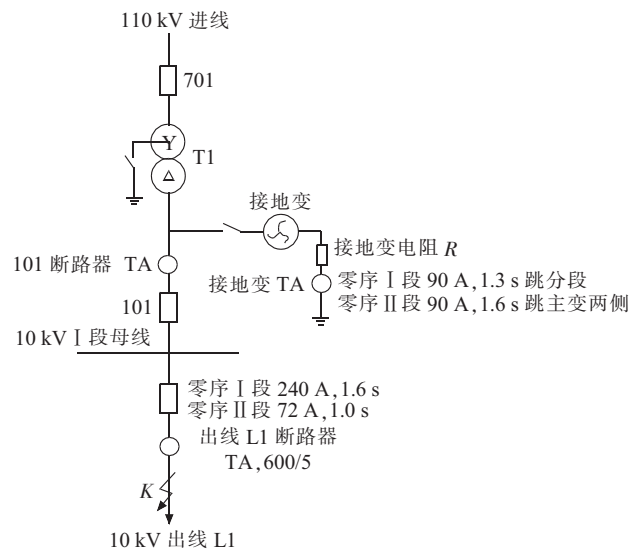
110 kV 进线

701

Y

T1

Δ

接地变

接地变电阻 $R$

101 断路器 TA

接地变 TA

零序Ⅰ段 90 A, 1.3 s 跳分段
零序Ⅱ段 90 A, 1.6 s 跳主变两侧

101

10 kVⅠ段母线

零序Ⅰ段 240 A, 1.6 s
零序Ⅱ段 72 A, 1.0 s

出线 L1 断路器
TA, 600/5

$K$

10 kV 出线 L1